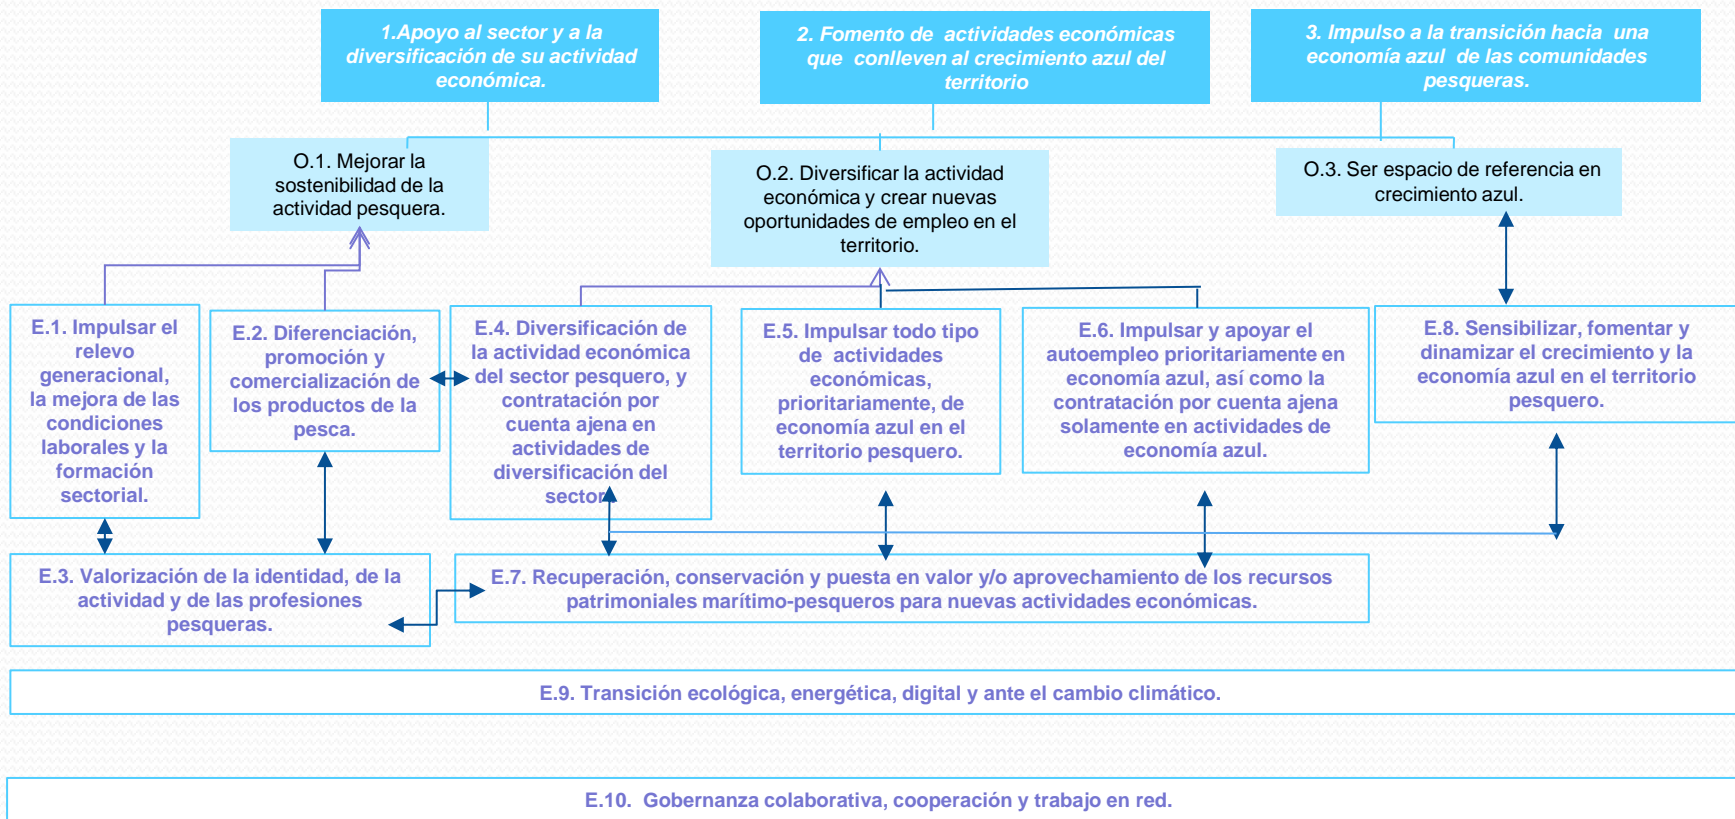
1.Apoyo al sector y a la diversificación de su actividad económica.

2. Fomento de actividades económicas que conlleven al crecimiento azul del territorio

3. Impulso a la transición hacia una economía azul de las comunidades pesqueras.

O.1. Mejorar la sostenibilidad de la actividad pesquera.

O.2. Diversificar la actividad económica y crear nuevas oportunidades de empleo en el territorio.

O.3. Ser espacio de referencia en crecimiento azul.

E.1. Impulsar el relevo generacional, la mejora de las condiciones laborales y la formación sectorial.

E.2. Diferenciación, promoción y comercialización de los productos de la pesca.

E.4. Diversificación de la actividad económica del sector pesquero, y contratación por cuenta ajena en actividades de diversificación del sector.

E.5. Impulsar todo tipo de actividades económicas, prioritariamente, de economía azul en el territorio pesquero.

E.6. Impulsar y apoyar el autoempleo prioritariamente en economía azul, así como la contratación por cuenta ajena solamente en actividades de economía azul.

E.8. Sensibilizar, fomentar y dinamizar el crecimiento y la economía azul en el territorio pesquero.

E.3. Valorización de la identidad, de la actividad y de las profesiones pesqueras.

E.7. Recuperación, conservación y puesta en valor y/o aprovechamiento de los recursos patrimoniales marítimo-pesqueros para nuevas actividades económicas.

E.9. Transición ecológica, energética, digital y ante el cambio climático.

E.10. Gobernanza colaborativa, cooperación y trabajo en red.